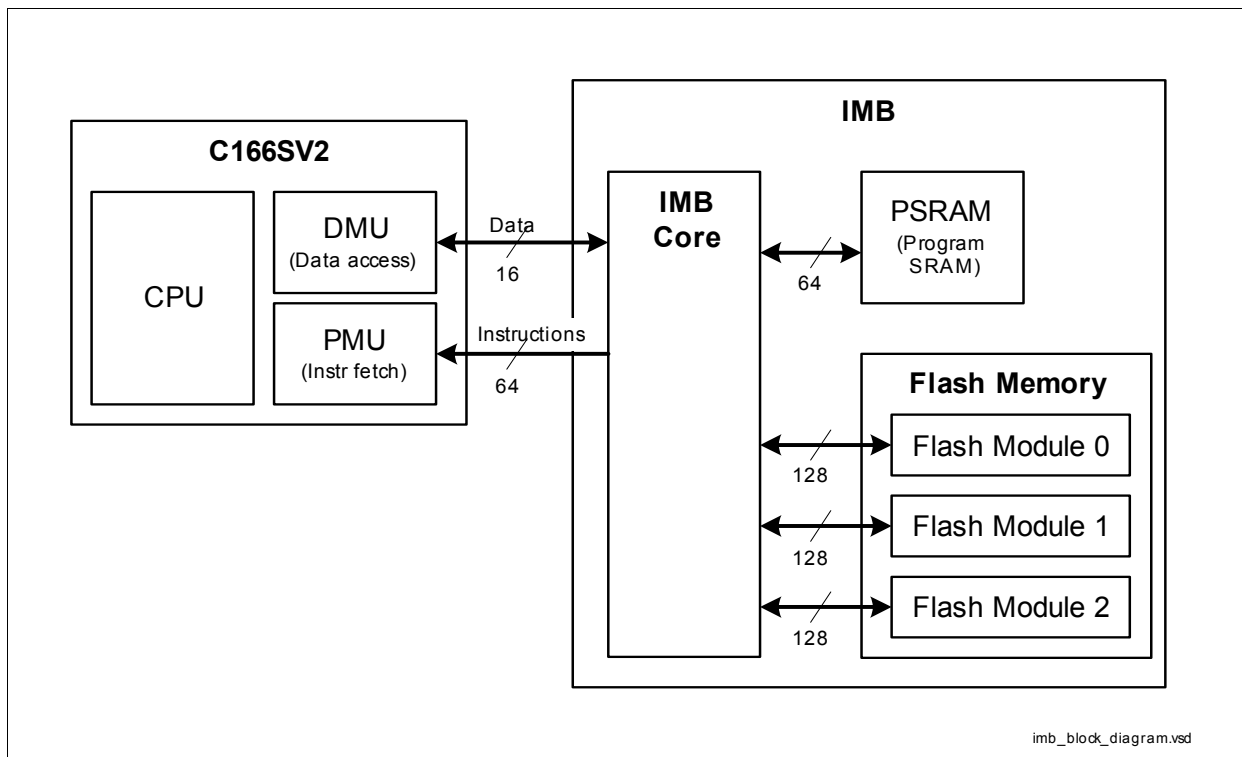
C166SV2

CPU

DMU
(Data access)

PMU
(Instr fetch)

Data
16

Instructions
64

IMB

IMB
Core

64

PSRAM
(Program SRAM)

Flash Memory

128
Flash Module 0

128
Flash Module 1

128
Flash Module 2

imb_block_diagram.vsd